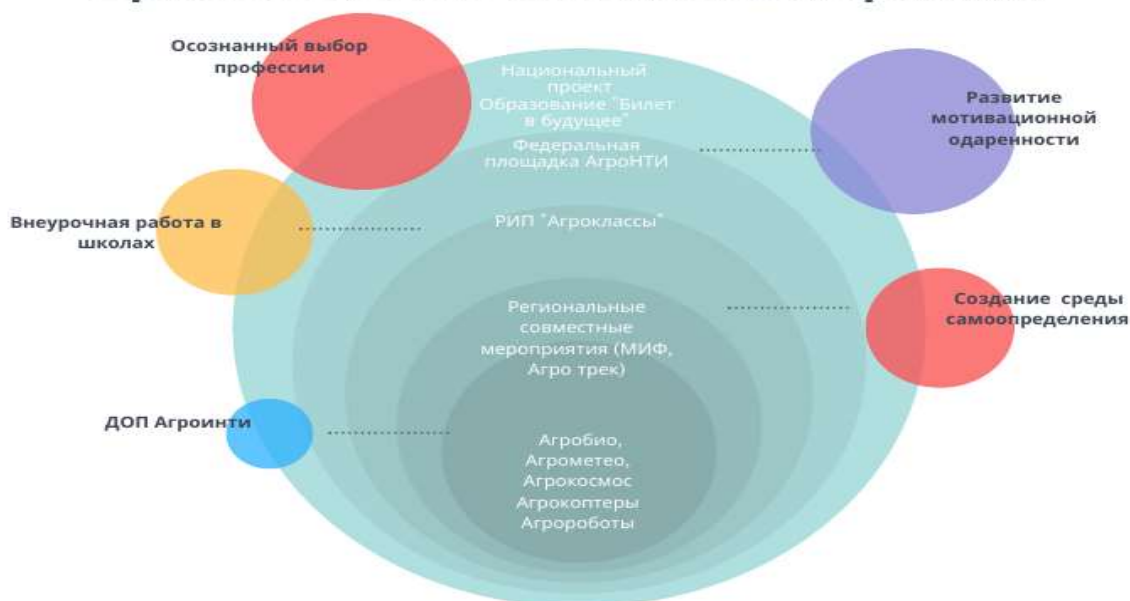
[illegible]

Осознанный выбор профессии

Национальный проект Образование "Билет в будущее"

Федеральная площадка АгроНТИ

Развитие мотивационной одаренности

Внеурочная работа в школах

РИП "Агроклассы"

Региональные совместные мероприятия (МИФ, Агро трек)

Создание среды самоопределения

ДОП Агроинти

Агробио, Агрометео, Агрокосмос Агрокоптеры Агророботы